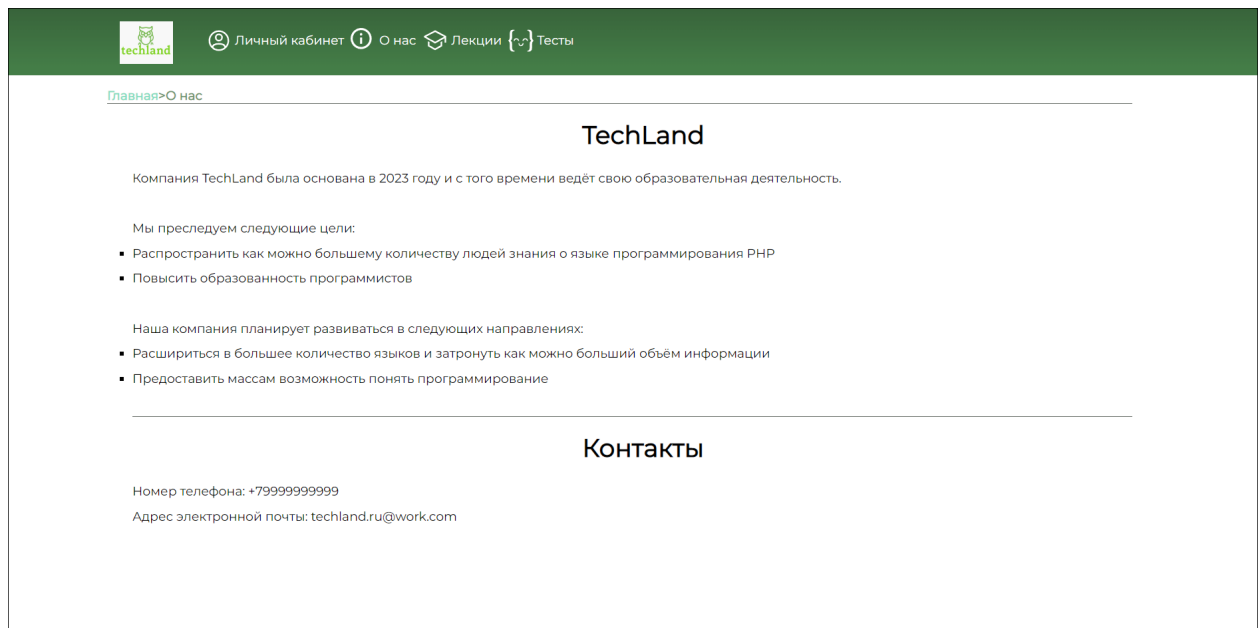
techland

Личный кабинет О нас Лекции Тесты

Главная>О нас

TechLand

Компания TechLand была основана в 2023 году и с того времени ведёт свою образовательная деятельность.

Мы преследуем следующие цели:

- Распространить как можно большему количеству людей знания о языке программирования PHP
- Повысить образованность программистов

Наша компания планирует развиваться в следующих направлениях:

- Расшириться в большее количество языков и затронуть как можно больший объём информации
- Предоставить массам возможность понять программирование

Контакты

Номер телефона: +79999999999

Адрес электронной почты: techland.ru@work.com